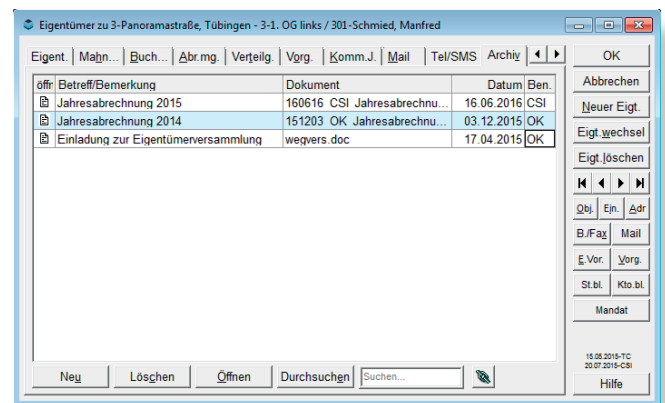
Eigentümer zu 3-Panoramastraße, Tübingen - 3-1. OG links / 301-Schmied, Manfred

Eigent. | Mahn... | Buch... | Abr.mg. | Verteilg. | Vorg. | Komm.J. | Mail | Tel/SMS | Archiv

| öffr | Betreff/Bemerkung | Dokument | Datum | Ben. |
|---|---|---|---|---|
| | Jahresabrechnung 2015 | 160616 CSI Jahresabrechnu... | 16.06.2016 | CSI |
| | Jahresabrechnung 2014 | 151203 OK Jahresabrechnu... | 03.12.2015 | OK |
| | Einladung zur Eigentümerversammlung | wegvers.doc | 17.04.2015 | OK |

Neu | Löschen | Öffnen | Durchsuchen | Suchen...

OK
Abbrechen
Neuer Eigt.
Eigt.wechsel
Eigt.löschen
Obj. | Ein. | Adr
B./Fax | Mail
E.Vor. | Vorg.
St.bl. | Kto.bl.
Mandat
15.05.2015-TC
20.07.2015-CSI
Hilfe